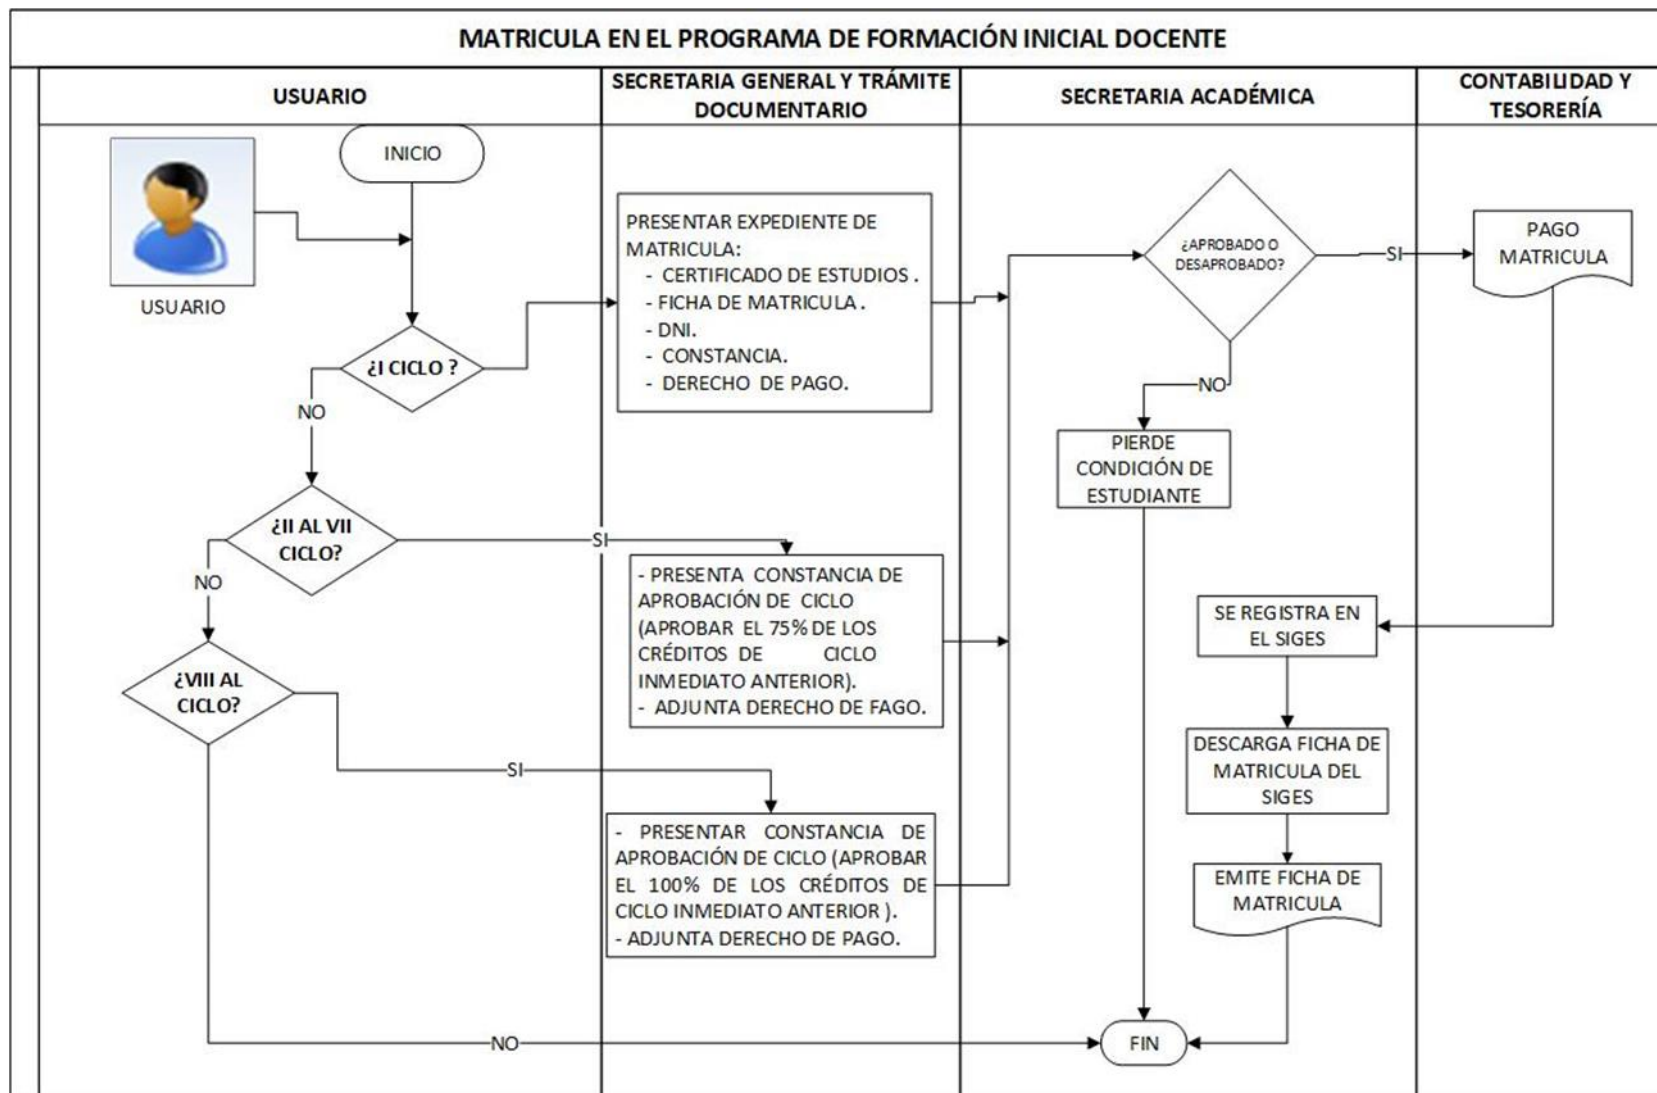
MATRICULA EN EL PROGRAMA DE FORMACIÓN INICIAL DOCENTE

USUARIO

SECRETARIA GENERAL Y TRÁMITE DOCUMENTARIO

SECRETARIA ACADÉMICA

CONTABILIDAD Y TESORERÍA

INICIO

USUARIO

¿I CICLO ?

NO

PRESENTAR EXPEDIENTE DE MATRICULA:
- CERTIFICADO DE ESTUDIOS .
- FICHA DE MATRICULA .
- DNI.
- CONSTANCIA.
- DERECHO DE PAGO.

¿APROBADO O DESAPROBADO?

SI

PAGO MATRICULA

NO

PIERDE CONDICIÓN DE ESTUDIANTE

¿II AL VII CICLO?

SI

NO

- PRESENTA CONSTANCIA DE APROBACIÓN DE CICLO (APROBAR EL 75% DE LOS CRÉDITOS DE CICLO INMEDIATO ANTERIOR).
- ADJUNTA DERECHO DE FAGO.

SE REGISTRA EN EL SIGES

¿VIII AL CICLO?

SI

DESCARGA FICHA DE MATRICULA DEL SIGES

- PRESENTAR CONSTANCIA DE APROBACIÓN DE CICLO (APROBAR EL 100% DE LOS CRÉDITOS DE CICLO INMEDIATO ANTERIOR ).
- ADJUNTA DERECHO DE PAGO.

EMITE FICHA DE MATRICULA

NO

FIN